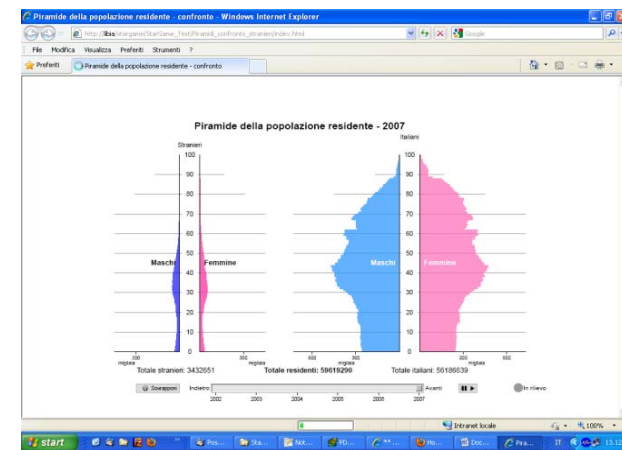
Piramide della popolazione residente - confronto - Windows Internet Explorer

http://libis/stargame/StarGame_Test/Piramidi_confronto_stranieri/index.html

Google

File Modifica Visualizza Preferiti Strumenti ?

Preferiti

Piramide della popolazione residente - confronto

Piramide della popolazione residente - 2007

Stranieri

Italiani

100
90
80
70
60
50
40
30
20
10
0

100
90
80
70
60
50
40
30
20
10
0

Maschi

Femmine

Maschi

Femmine

300 migliaia

300 migliaia

600

300

300

600 migliaia

Totale stranieri: 3432651

Totale residenti: 59619290

Totale italiani: 56186639

Sovrapponi

Indietro

Avanti

In rilievo

2002 2003 2004 2005 2006 2007

Intranet locale

100%

start

Pos...

Sta...

Not...

PD...

Ho...

Doc...

Pira...

IT

13.12